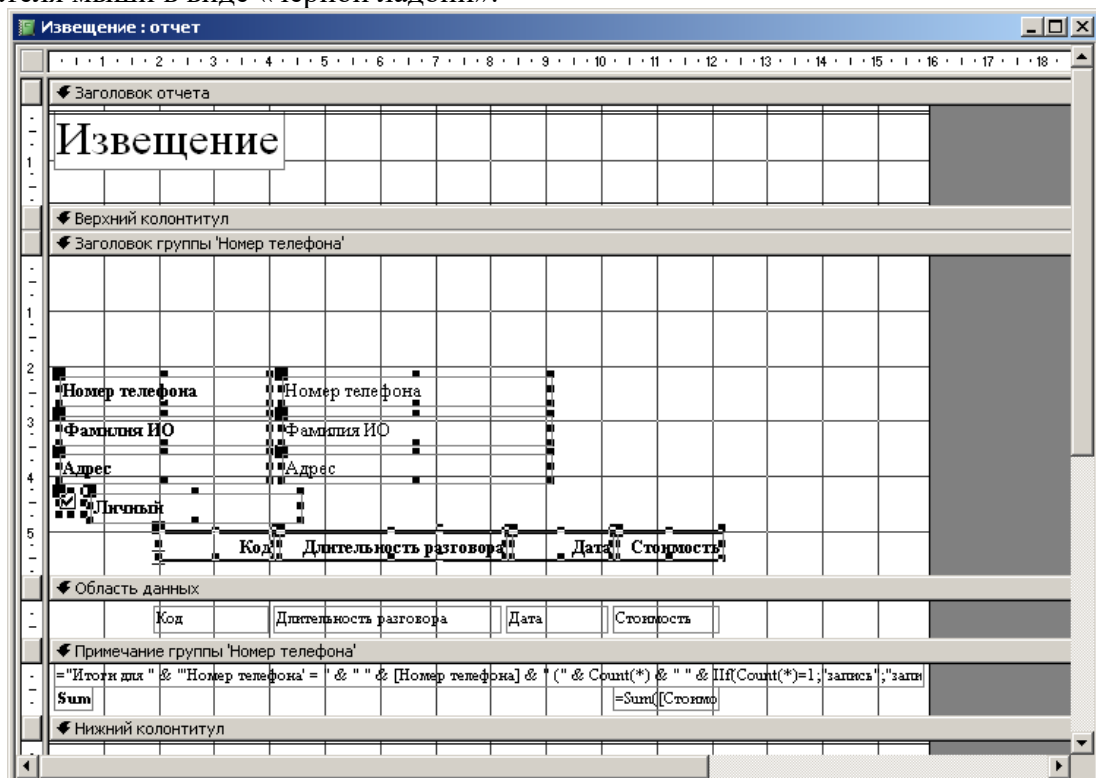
теля мыши в виде «черной ладони».

Извещение : отчет

· 1 · 2 · 3 · 4 · 5 · 6 · 7 · 8 · 9 · 10 · 11 · 12 · 13 · 14 · 15 · 16 · 17 · 18 ·

Заголовок отчета

Извещение

Верхний колонтитул

Заголовок группы 'Номер телефона'

Номер телефона | Номер телефона

Фамилия ИО | Фамилия ИО

Адрес | Адрес

Личный

Код | Длительность разговора | Дата | Стоимость

Область данных

Код | Длительность разговора | Дата | Стоимость

Примечание группы 'Номер телефона'

="Итоги для " & "'Номер телефона' = " & " " & [Номер телефона] & " (" & Count(*) & " " & IIf(Count(*)=1;"запись";"запи

Sum | =Sum([Стоимо

Нижний колонтитул